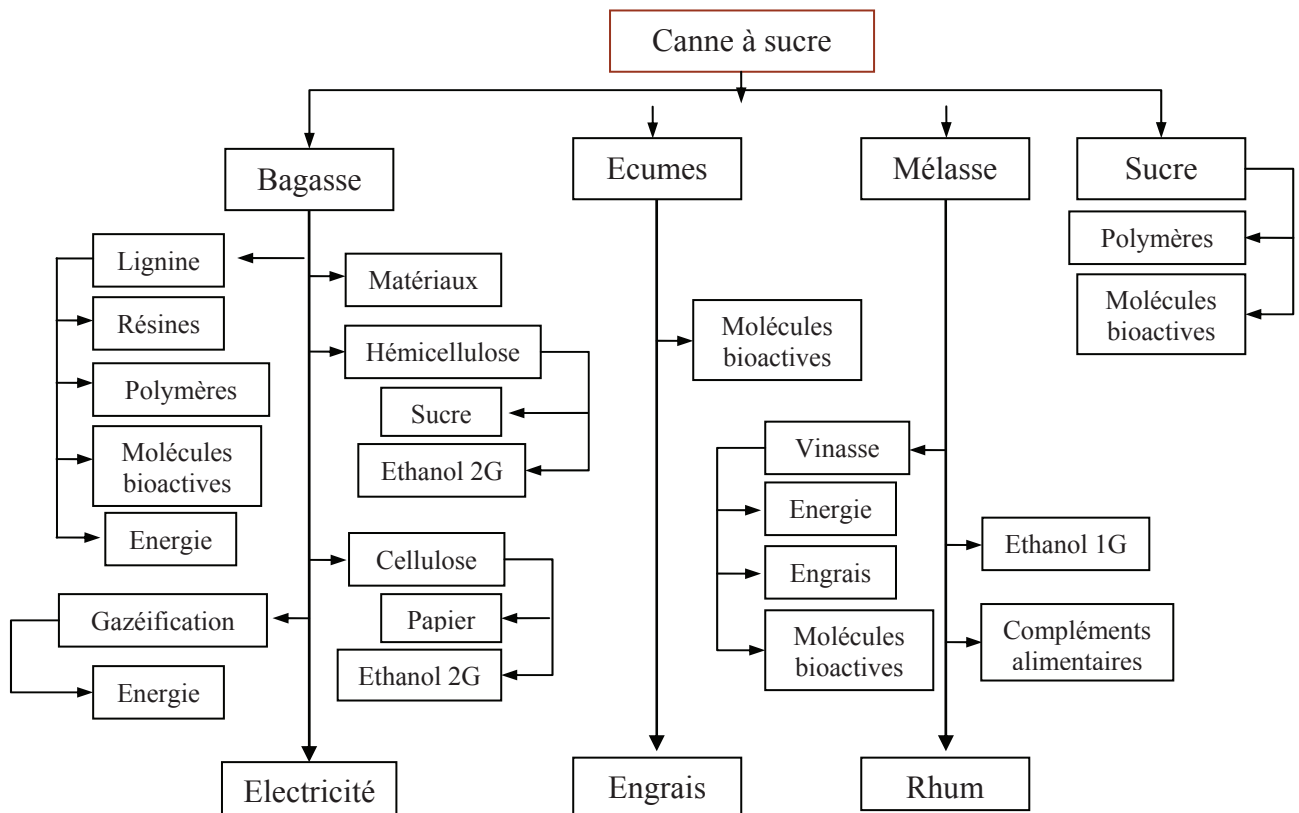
Canne à sucre

Bagasse

Lignine
Résines
Polymères
Molécules bioactives
Energie

Matériaux
Hémicellulose
Sucre
Ethanol 2G

Cellulose
Papier
Ethanol 2G

Gazéification
Energie

Electricité

Ecumes

Molécules bioactives

Engrais

Mélasse

Vinasse
Energie
Engrais
Molécules bioactives

Ethanol 1G
Compléments alimentaires

Rhum

Sucre

Polymères
Molécules bioactives